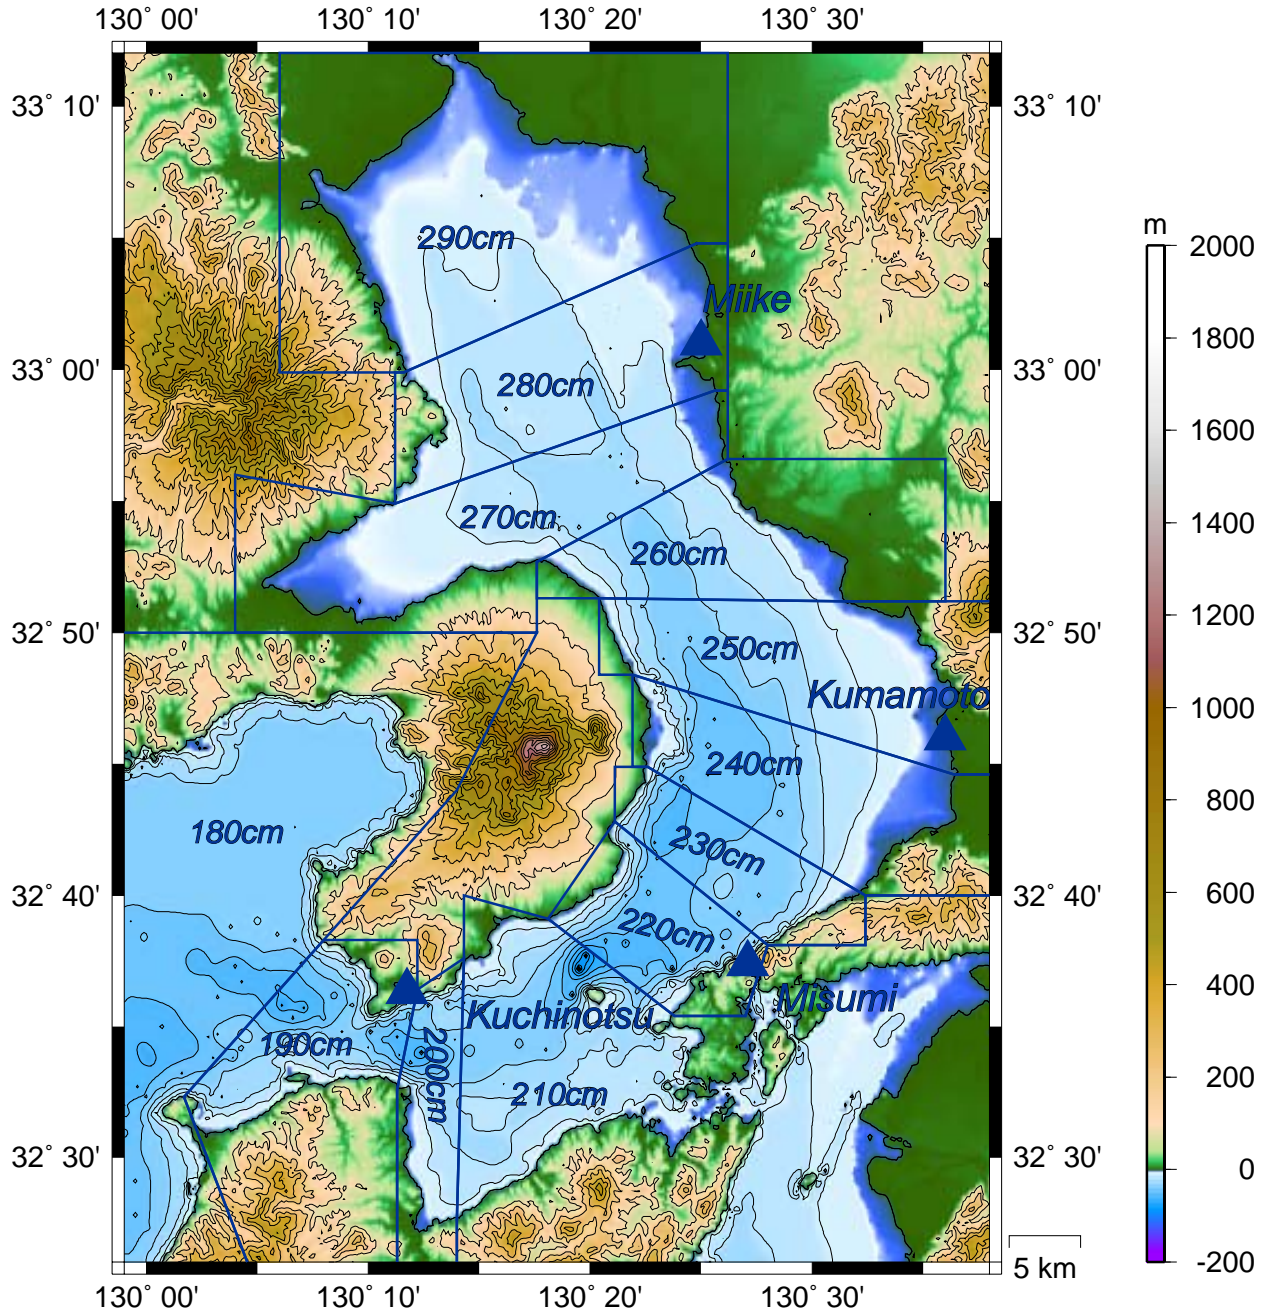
130˚ 00' 130˚ 10' 130˚ 20' 130˚ 30'

33˚ 10'
33˚ 00'
32˚ 50'
32˚ 40'
32˚ 30'

33˚ 10'
33˚ 00'
32˚ 50'
32˚ 40'
32˚ 30'

290cm
Miike
280cm
270cm
260cm
250cm
Kumamoto
240cm
180cm
230cm
220cm
Misumi
Kuchinotsu
190cm
200cm
210cm

5 km

130˚ 00' 130˚ 10' 130˚ 20' 130˚ 30'

m
2000
1800
1600
1400
1200
1000
800
600
400
200
0
-200